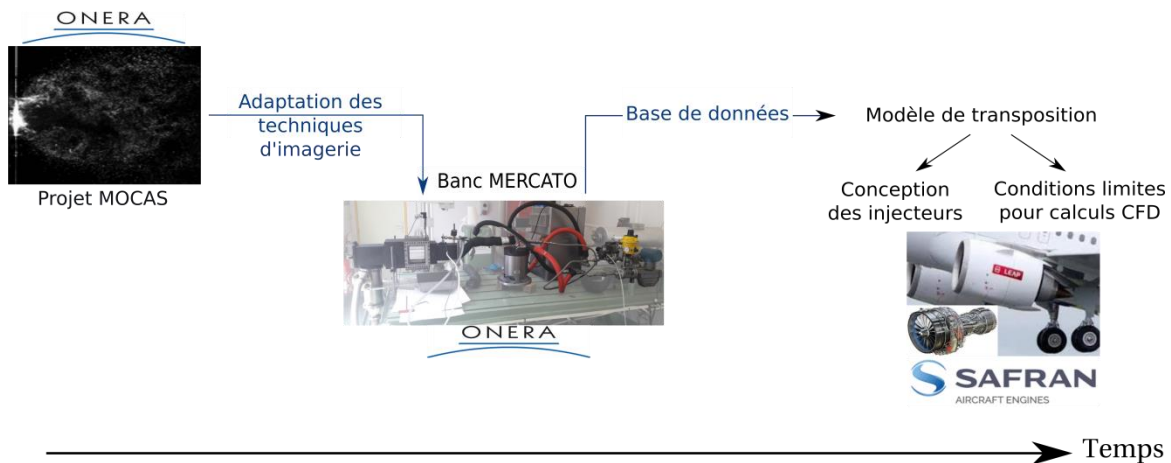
ONERA

Projet MOCAS

Adaptation des techniques d'imagerie

Banc MERCATO

ONERA

Base de données

Modèle de transposition

Conception des injecteurs

Conditions limites pour calculs CFD

LEAP

SAFRAN
AIRCRAFT ENGINES

Temps